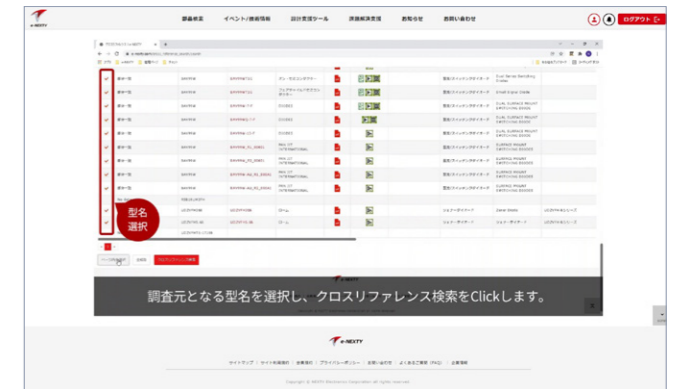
e-NEXTY

部品検索　イベント/技術情報　設計支援ツール　課題解決支援　お知らせ　お問い合わせ

ログアウト

型名
選択

調査元となる型名を選択し、クロスリファレンス検索をClickします。

e-NEXTY

サイトマップ｜サイトご利用規約｜企業情報｜プライバシーポリシー｜お問い合わせ｜よくあるご質問（FAQ）｜企業情報

Copyright © NEXTY Electronics Corporation All rights reserved.